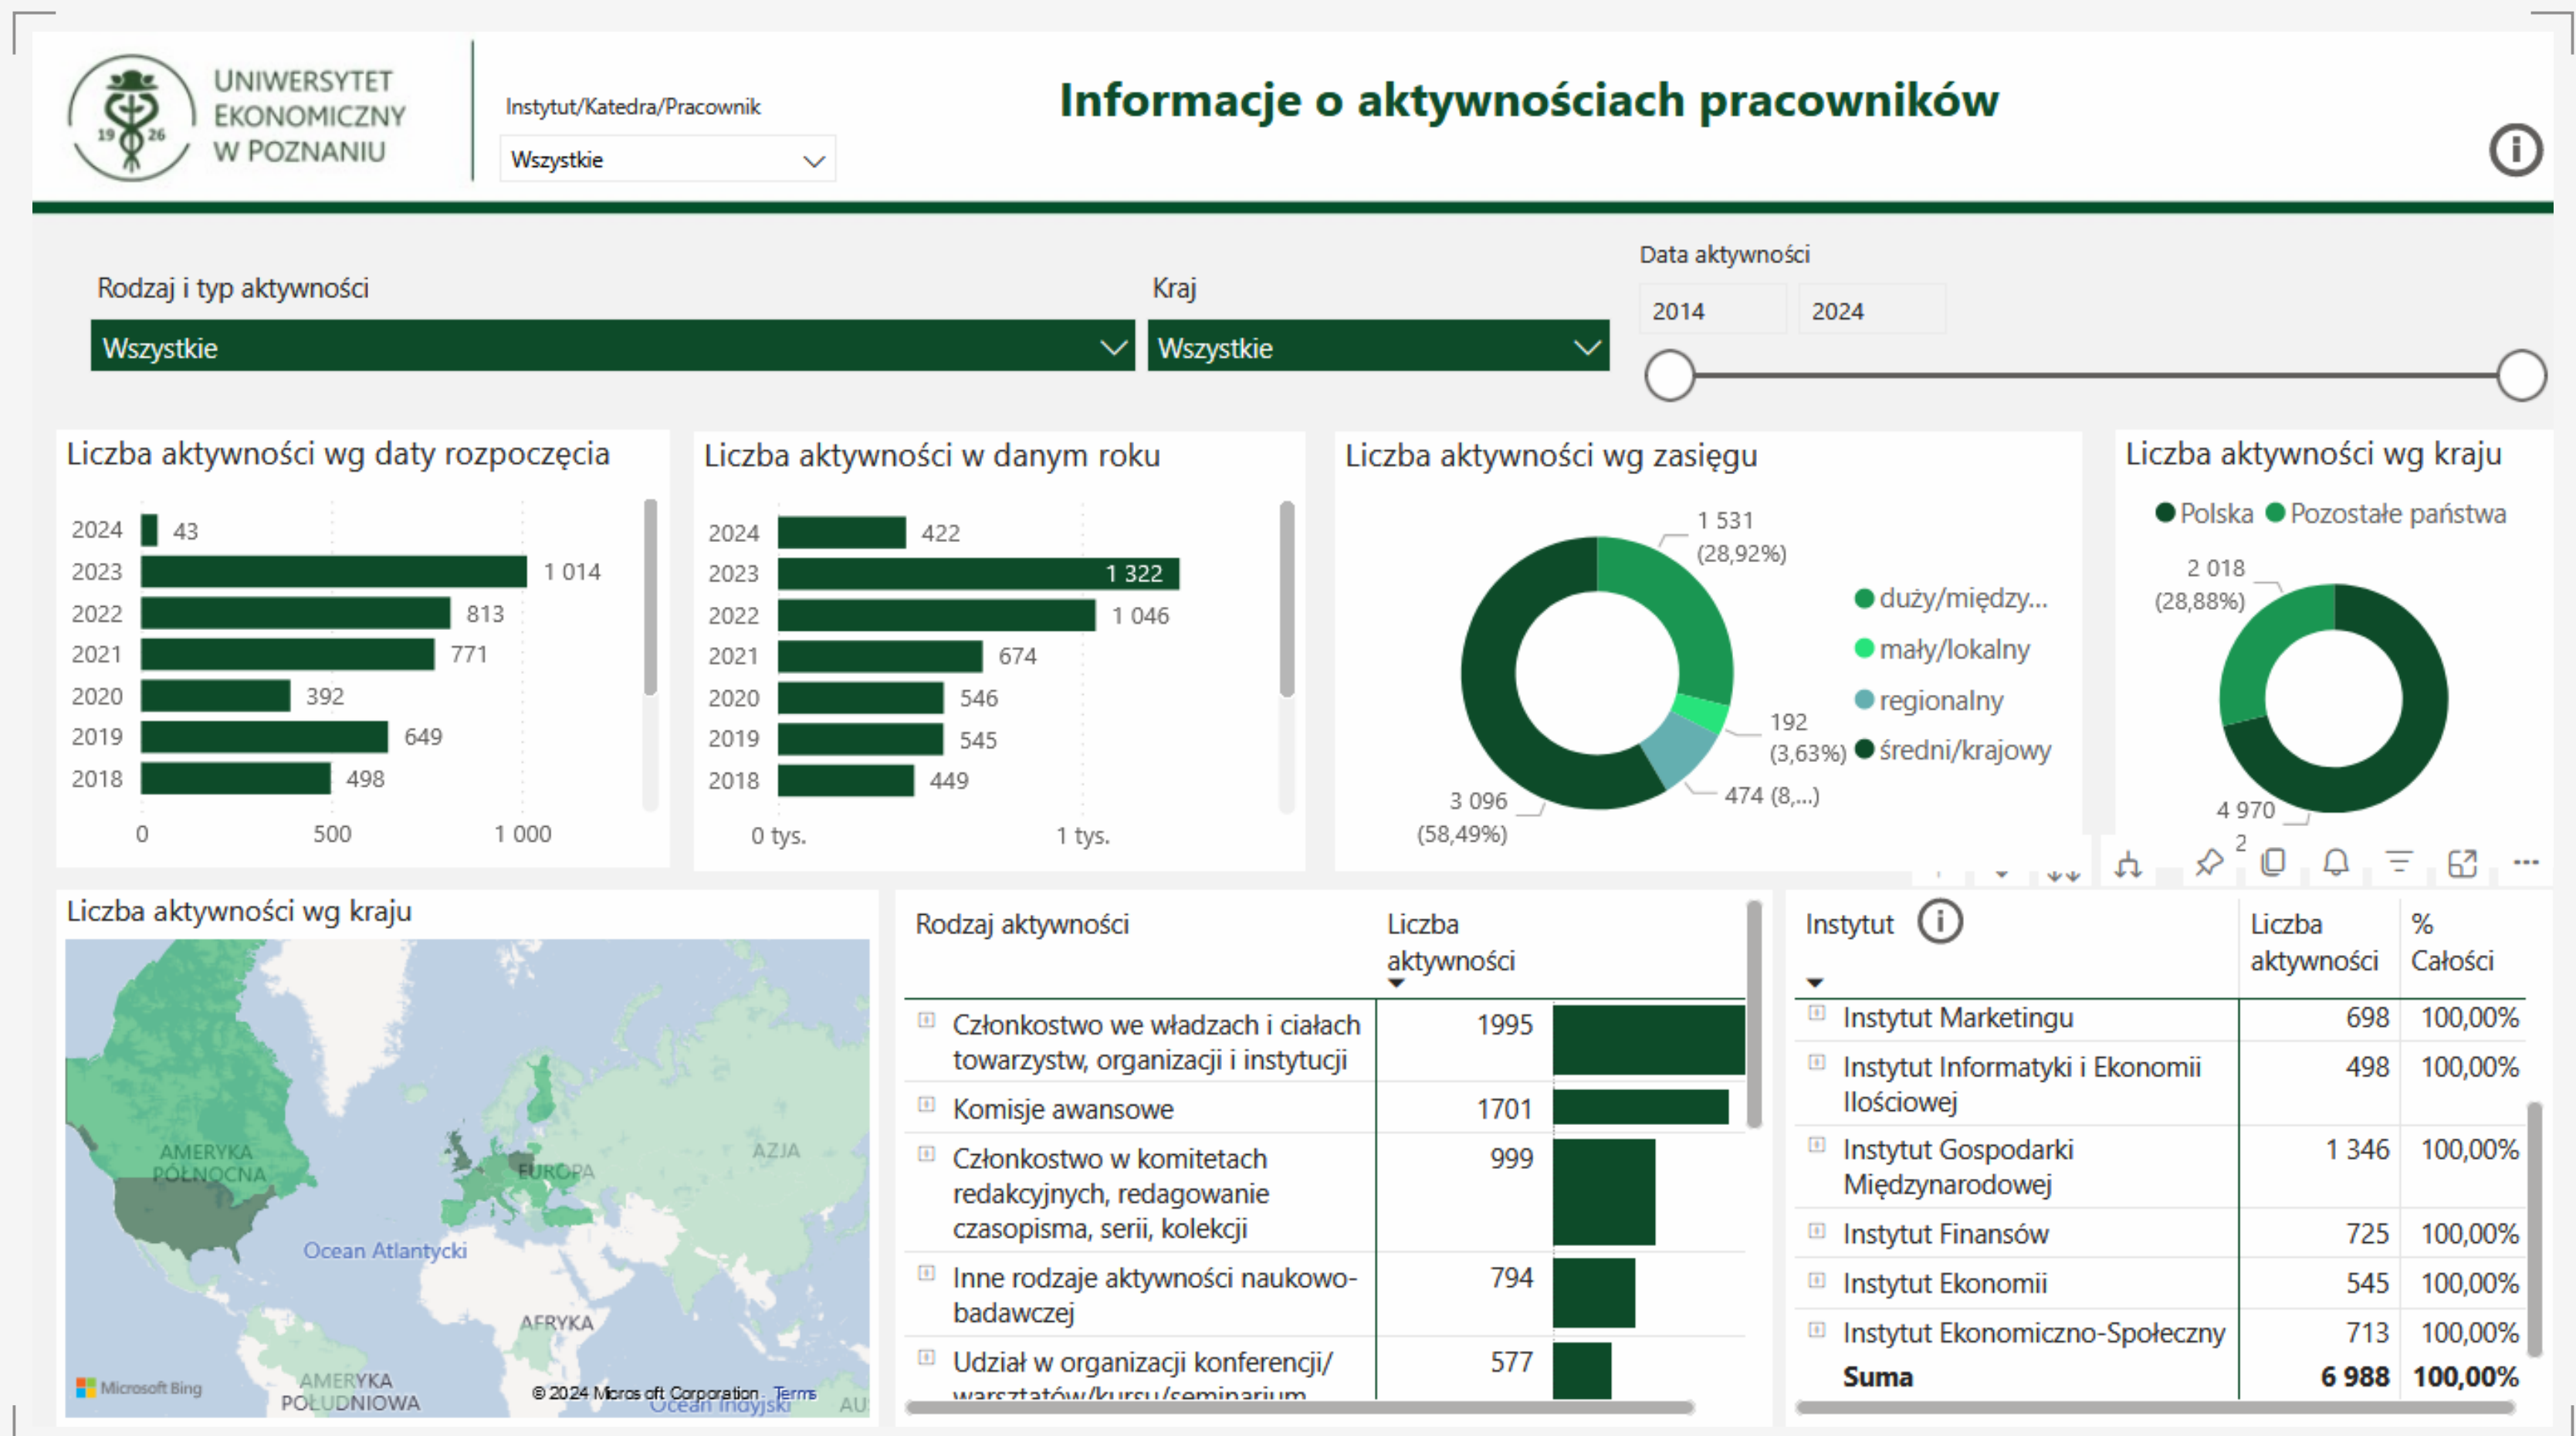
UNIWERSYTET EKONOMICZNY W POZNANIU
19 26

Instytut/Katedra/Pracownik
Wszystkie

Informacje o aktywnościach pracowników

Rodzaj i typ aktywności
Wszystkie

Kraj
Wszystkie

Data aktywności
2014
2024

Liczba aktywności wg daty rozpoczęcia

| | |
|---|---|
| 2024 | 43 |
| 2023 | 1 014 |
| 2022 | 813 |
| 2021 | 771 |
| 2020 | 392 |
| 2019 | 649 |
| 2018 | 498 |

0 500 1 000

Liczba aktywności w danym roku

| | |
|---|---|
| 2024 | 422 |
| 2023 | 1 322 |
| 2022 | 1 046 |
| 2021 | 674 |
| 2020 | 546 |
| 2019 | 545 |
| 2018 | 449 |

0 tys. 1 tys.

Liczba aktywności wg zasięgu

1 531 (28,92%)
192 (3,63%)
474 (8,...)
3 096 (58,49%)

duży/między...
mały/lokalny
regionalny
średni/krajowy

Liczba aktywności wg kraju

Polska Pozostałe państwa

2 018 (28,88%)
4 970
2

Liczba aktywności wg kraju

AMERYKA PÓŁNOCNA
EUROPA
AZJA
Ocean Atlantycki
AFRYKA
AMERYKA POŁUDNIOWA
Ocean Indyjski
AU
Microsoft Bing
© 2024 Microsoft Corporation Terms

| Rodzaj aktywności | Liczba aktywności |
|---|---|
| Członkostwo we władzach i ciałach towarzystw, organizacji i instytucji | 1995 |
| Komisje awansowe | 1701 |
| Członkostwo w komitetach redakcyjnych, redagowanie czasopisma, serii, kolekcji | 999 |
| Inne rodzaje aktywności naukowo-badawczej | 794 |
| Udział w organizacji konferencji/ warsztatów/kursu/seminarium | 577 |

| Instytut | Liczba aktywności | % Całości |
|---|---|---|
| Instytut Marketingu | 698 | 100,00% |
| Instytut Informatyki i Ekonomii Ilościowej | 498 | 100,00% |
| Instytut Gospodarki Międzynarodowej | 1 346 | 100,00% |
| Instytut Finansów | 725 | 100,00% |
| Instytut Ekonomii | 545 | 100,00% |
| Instytut Ekonomiczno-Społeczny | 713 | 100,00% |
| Suma | 6 988 | 100,00% |